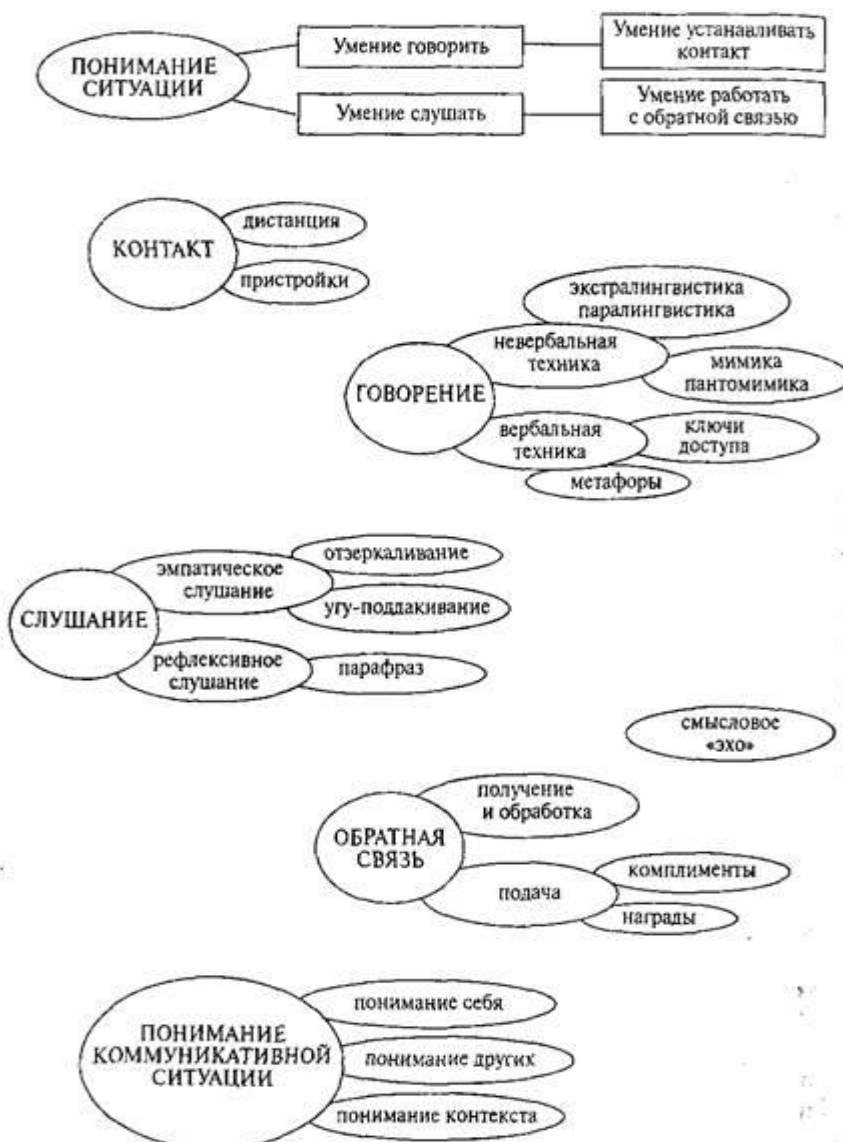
ПОНИМАНИЕ СИТУАЦИИ

Умение говорить

Умение устанавливать контакт

Умение слушать

Умение работать с обратной связью

КОНТАКТ

дистанция

пристройки

экстралингвистика паралингвистика

невербальная техника

мимика пантомимика

ГОВОРЕНИЕ

вербальная техника

ключи доступа

метафоры

эмпатическое слушание

отзеркаливание

угу-поддакивание

СЛУШАНИЕ

рефлексивное слушание

парафраз

смысловое «эхо»

получение и обработка

ОБРАТНАЯ СВЯЗЬ

подача

комплименты

награды

ПОНИМАНИЕ КОММУНИКАТИВНОЙ СИТУАЦИИ

понимание себя

понимание других

понимание контекста